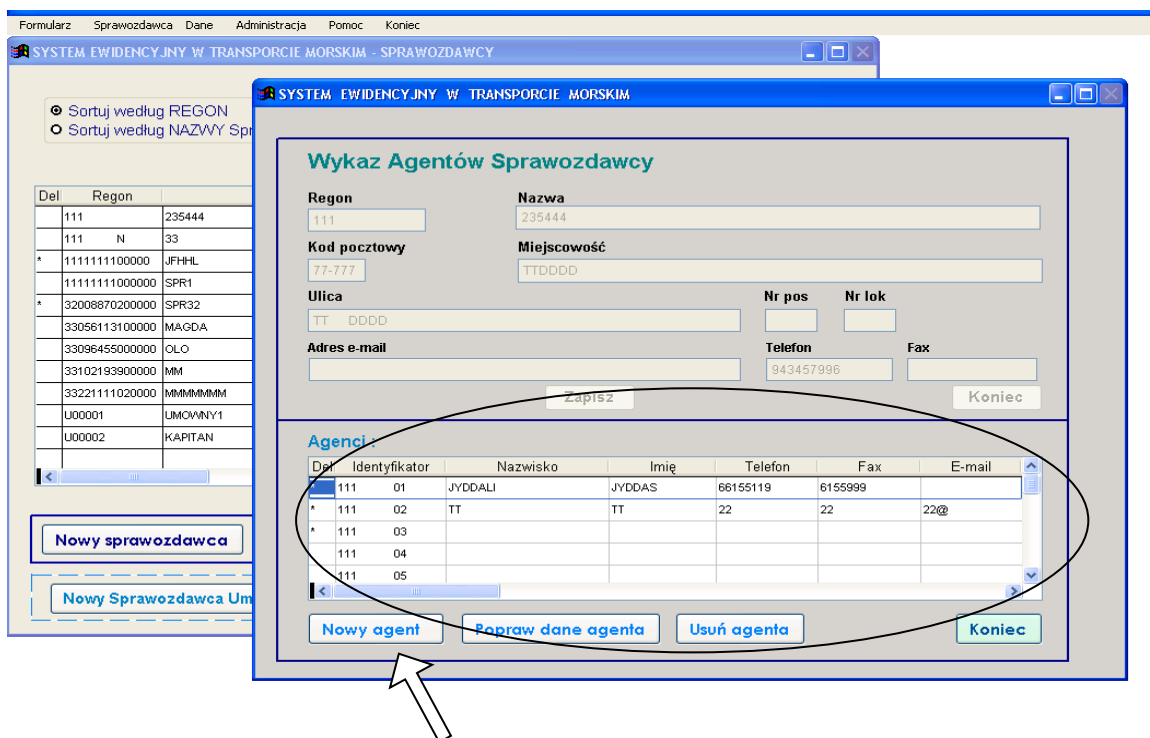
Formularz Sprawozdawca Dane Administracja Pomoc Koniec

SYSTEM EWIDENCYJNY W TRANSPORCIE MORSKIM - SPRAWOZDAWCY

Sortuj według REGON
Sortuj według NAZWY Spr

| Del | Regon | |
|---|---|---|
| | 111 | 235444 |
| | 111 N | 33 |
| * | 1111111100000 | JFHHL |
| | 11111111000000 | SPR1 |
| * | 32008870200000 | SPR32 |
| | 33056113100000 | MAGDA |
| | 33096455000000 | OLO |
| | 33102193900000 | MM |
| | 33221111020000 | MMMMMMM |
| | U00001 | UMOWNY1 |
| | U00002 | KAPITAN |

Nowy sprawozdawca

Nowy Sprawozdawca Um

SYSTEM EWIDENCYJNY W TRANSPORCIE MORSKIM

Wykaz Agentów Sprawozdawcy

Regon
111
Nazwa
235444
Kod pocztowy
77-777
Miejscowość
TTDDDD
Ulica
TT DDDD
Nr pos
Nr lok
Adres e-mail
Telefon
943457996
Fax

Zapisz
Koniec

Agenci :

| Del | Identyfikator | Nazwisko | Imię | Telefon | Fax | E-mail |
|---|---|---|---|---|---|---|
| | 111 01 | JYDDALI | JYDDAS | 66155119 | 6155999 | |
| * | 111 02 | TT | TT | 22 | 22 | 22@ |
| * | 111 03 | | | | | |
| | 111 04 | | | | | |
| | 111 05 | | | | | |

Nowy agent
Popraw dane agenta
Usuń agenta
Koniec